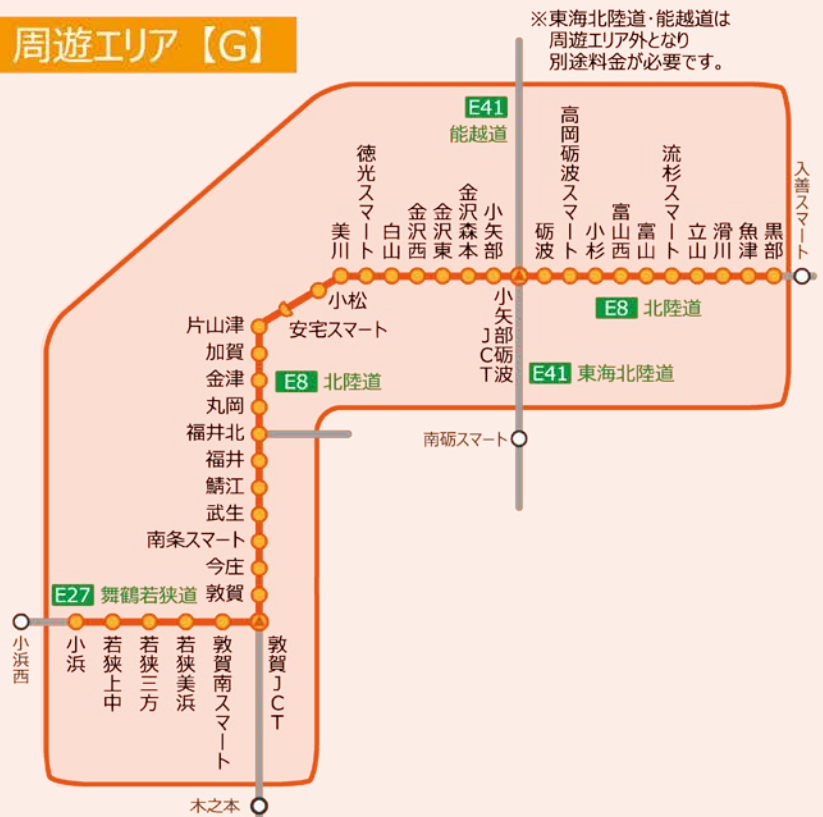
周遊エリア【G】

※東海北陸道・能越道は周遊エリア外となり別途料金が必要です。

E41 能越道

美川
徳光スマート
白山
金沢西
金沢東
金沢森本
小矢部
砺波
高岡砺波スマート
小杉
富山西
富山
流杉スマート
立山
滑川
魚津
黒部
入善スマート

小松
安宅スマート
小矢部JCT
砺波
E8 北陸道
E41 東海北陸道
南砺スマート

片山津
加賀
金津
丸岡
福井北
福井
鯖江
武生
南条スマート
今庄
敦賀
E8 北陸道

E27 舞鶴若狭道
小浜西
小浜
若狭上中
若狭三方
若狭美浜
敦賀南スマート
敦賀JCT
木之本